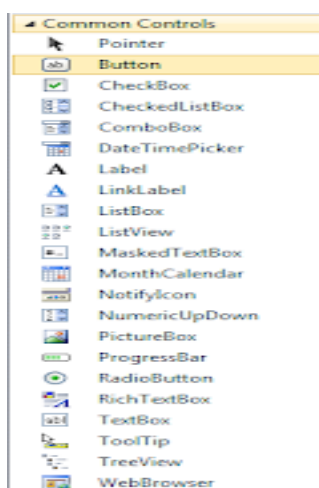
◢ Common Controls
Pointer
ab Button
CheckBox
CheckedListBox
ComboBox
DateTimePicker
A Label
A LinkLabel
ListBox
ListView
MaskedTextBox
MonthCalendar
NotifyIcon
NumericUpDown
PictureBox
ProgressBar
RadioButton
RichTextBox
abl TextBox
ToolTip
TreeView
WebBrowser